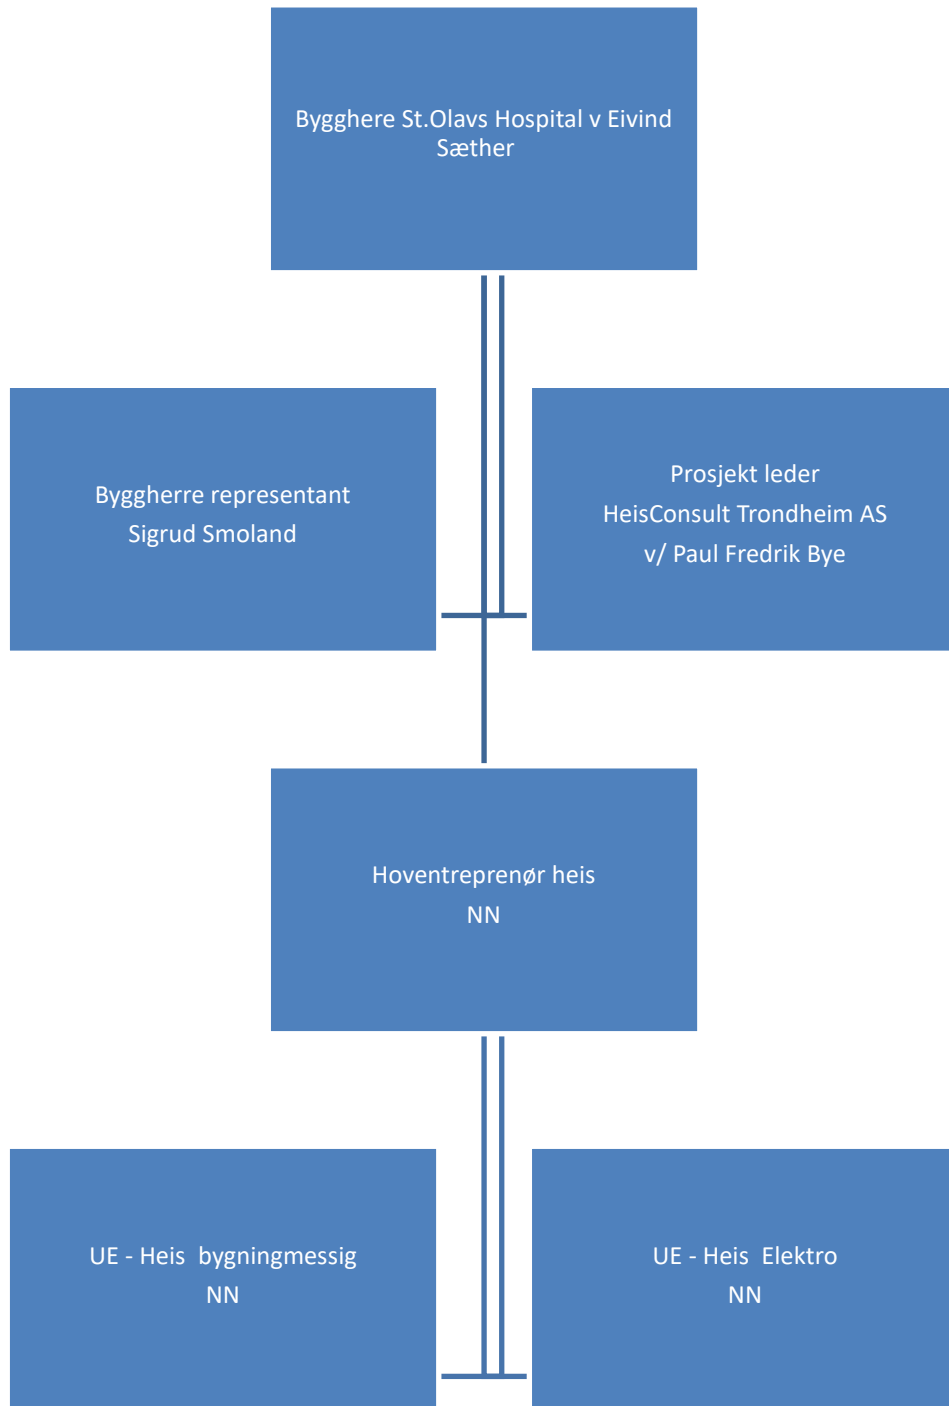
Bygghere St.Olavs Hospital v Eivind Sæther

Byggherre representant
Sigrud Smoland

Prosjekt leder
HeisConsult Trondheim AS
v/ Paul Fredrik Bye

Hoventreprenør heis
NN

UE - Heis bygningmessig
NN

UE - Heis Elektro
NN